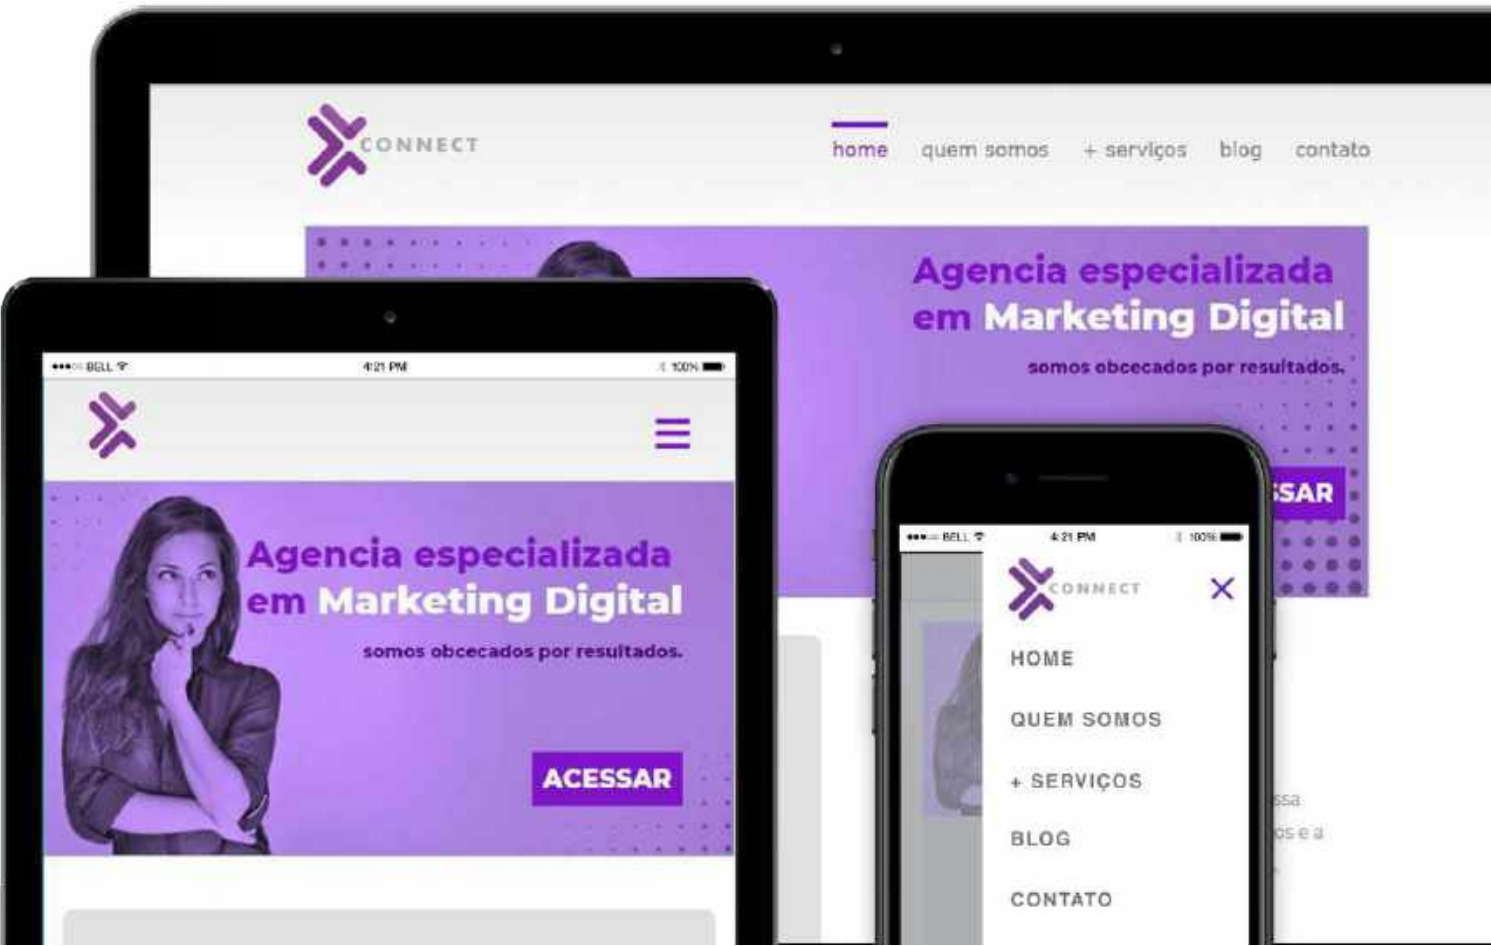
CONNECT

home quem somos + serviços blog contato

Agencia especializada em Marketing Digital

somos obcecados por resultados.

SAR

ssa

os e a

•••○○ BELL 4:21 PM 100%

Agencia especializada em Marketing Digital

somos obcecados por resultados.

ACESSAR

•••○○ BELL 4:21 PM 100%

CONNECT

HOME

QUEM SOMOS

+ SERVIÇOS

BLOG

CONTATO